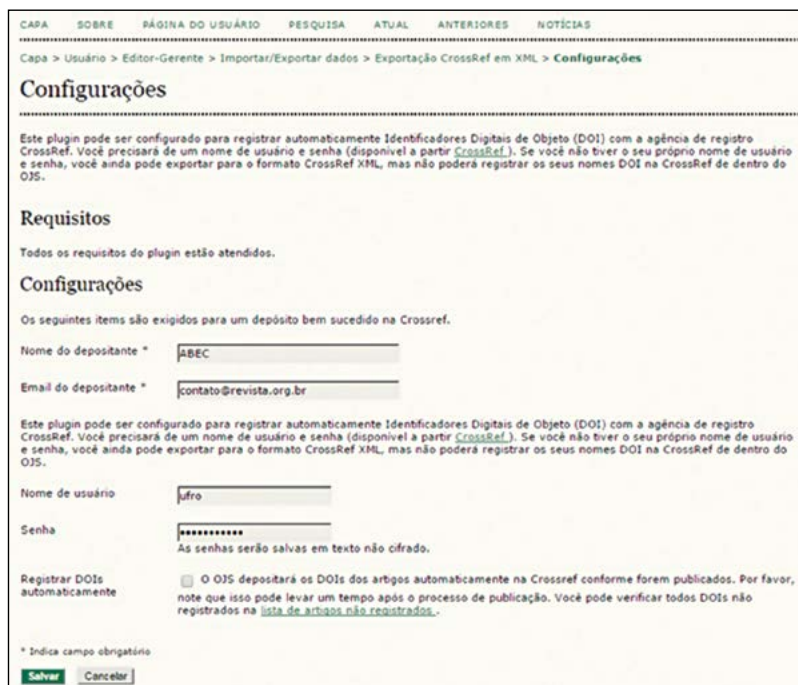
CAPA SOBRE PÁGINA DO USUÁRIO PESQUISA ATUAL ANTERIORES NOTÍCIAS

Capa > Usuário > Editor-Gerente > Importar/Exportar dados > Exportação CrossRef em XML > Configurações

Configurações

Este plugin pode ser configurado para registrar automaticamente Identificadores Digitais de Objeto (DOI) com a agência de registro CrossRef. Você precisará de um nome de usuário e senha (disponível a partir CrossRef ). Se você não tiver o seu próprio nome de usuário e senha, você ainda pode exportar para o formato CrossRef XML, mas não poderá registrar os seus nomes DOI na CrossRef de dentro do OJS.

Requisitos

Todos os requisitos do plugin estão atendidos.

Configurações

Os seguintes items são exigidos para um depósito bem sucedido na Crossref.

Nome do depositante * ABEC

Email do depositante * contato@revista.org.br

Este plugin pode ser configurado para registrar automaticamente Identificadores Digitais de Objeto (DOI) com a agência de registro CrossRef. Você precisará de um nome de usuário e senha (disponível a partir CrossRef ). Se você não tiver o seu próprio nome de usuário e senha, você ainda pode exportar para o formato CrossRef XML, mas não poderá registrar os seus nomes DOI na CrossRef de dentro do OJS.

Nome de usuário ufro

Senha ••••••••••••
As senhas serão salvas em texto não cifrado.

Registrar DOIs automaticamente
O OJS depositará os DOIs dos artigos automaticamente na Crossref conforme forem publicados. Por favor, note que isso pode levar um tempo após o processo de publicação. Você pode verificar todos DOIs não registrados na lista de artigos não registrados .

* Indica campo obrigatório

Salvar Cancelar